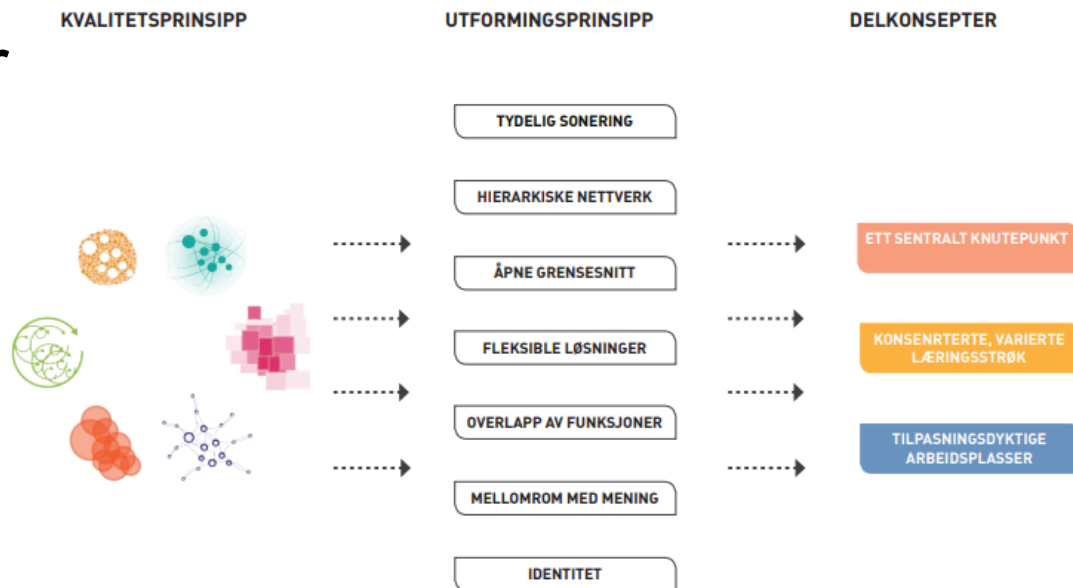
KVALITETSPRINSIPP

UTFORMINGSPRINSIPP

DELKONSEPTER

TYDELIG SONERING

HIERARKISKE NETTVERK

ÅPNE GRENSESNITT

FLEKSIBLE LØSNINGER

OVERLAPP AV FUNKSJONER

MELLOMROM MED MENING

IDENTITET

ETT SENTRALT KNUTEPUNKT

KONSENRTERTE, VARIERTE LÆRINGSSTRØK

TILPASNINGSDYKTIGE ARBEIDSPLASSER